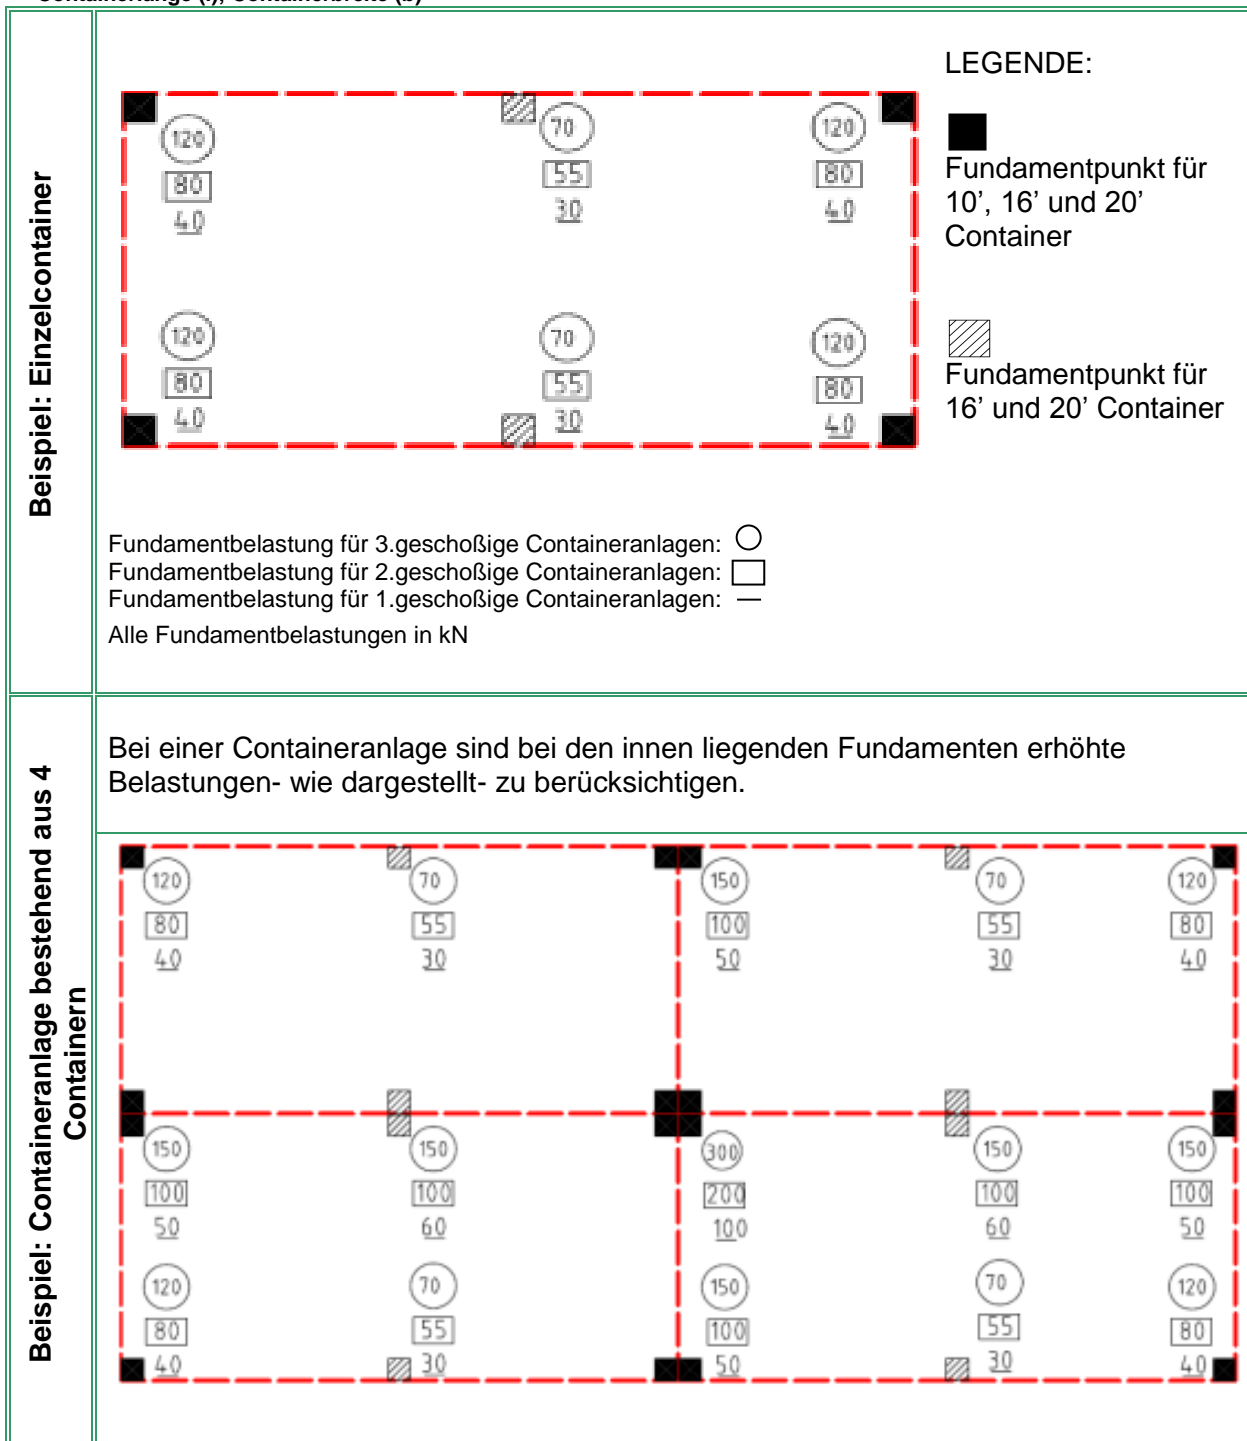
Beispiel: Einzelcontainer

120
80
40

70
55
30

120
80
40

120
80
40

70
55
30

120
80
40

LEGENDE:

Fundamentpunkt für 10', 16' und 20' Container

Fundamentpunkt für 16' und 20' Container

Fundamentbelastung für 3.geschoßige Containeranlagen:
Fundamentbelastung für 2.geschoßige Containeranlagen:
Fundamentbelastung für 1.geschoßige Containeranlagen:
Alle Fundamentbelastungen in kN

Beispiel: Containeranlage bestehend aus 4 Containern

Bei einer Containeranlage sind bei den innen liegenden Fundamenten erhöhte Belastungen- wie dargestellt- zu berücksichtigen.

120
80
40

70
55
30

150
100
50

70
55
30

120
80
40

150
100
50

150
100
60

300
200
100

150
100
60

150
100
50

120
80
40

70
55
30

150
100
50

70
55
30

120
80
40